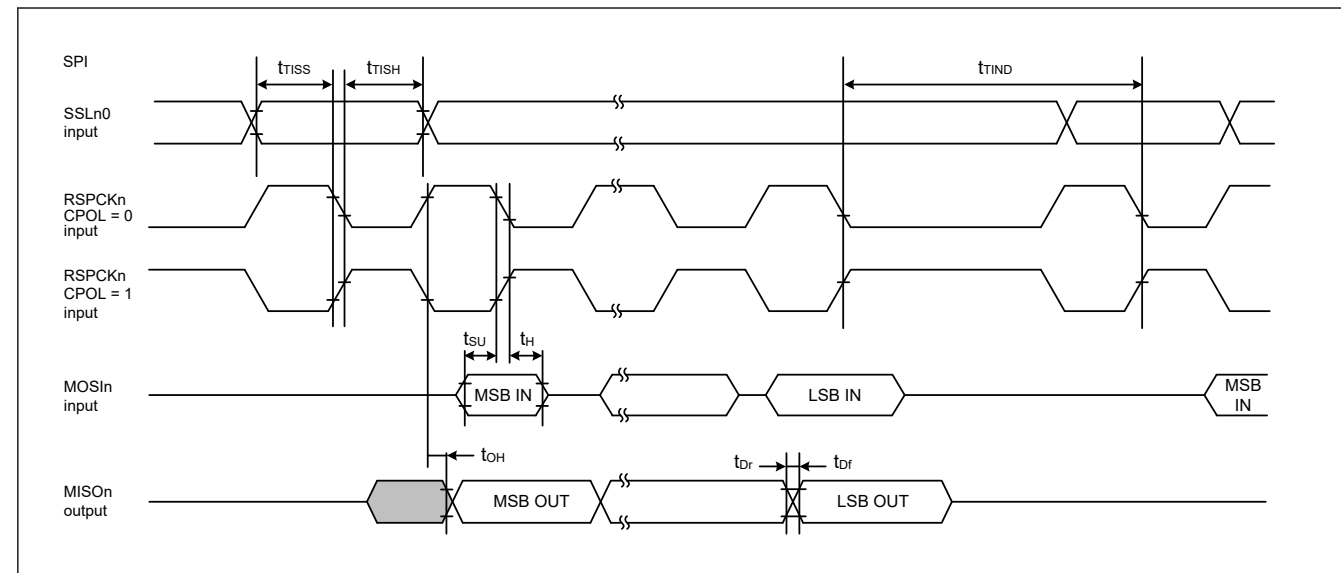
SPI

$t_{TISS}$

$t_{TISH}$

$t_{TIND}$

SSLn0 input

RSPCKn CPOL = 0 input

RSPCKn CPOL = 1 input

$t_{SU}$

$t_{H}$

MOSIn input

MSB IN

LSB IN

MSB IN

$t_{OH}$

$t_{Dr}$

$t_{Df}$

MISOn output

MSB OUT

LSB OUT